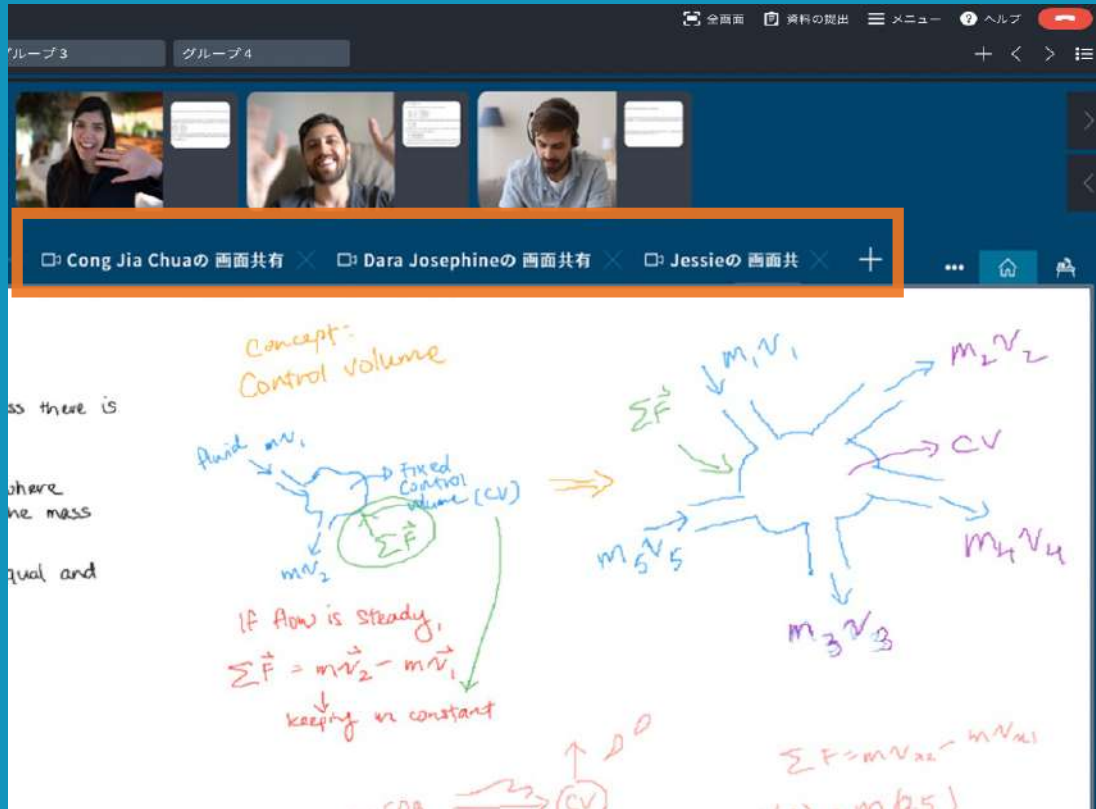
全画面 資料の提出 メニュー ヘルプ

グループ3 グループ4

Cong Jia Chuaの 画面共有 Dara Josephineの 画面共有 Jessieの 画面共

ss there is

where
he mass

qual and

Concept:
Control volume

fluid $m V_1$

fixed control volume (CV)

$\Sigma \vec{F}$

$m V_2$

If flow is steady,
$\Sigma \vec{F} = m\vec{v}_2 - m\vec{v}_1$
keeping m constant

$m_1 V_1$

$m_2 V_2$

$\Sigma \vec{F}$

CV

$m_5 V_5$

$m_4 V_4$

$m_3 V_3$

$\Sigma F = m V_{x2} - m V_{x1}$

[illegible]

CV

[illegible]